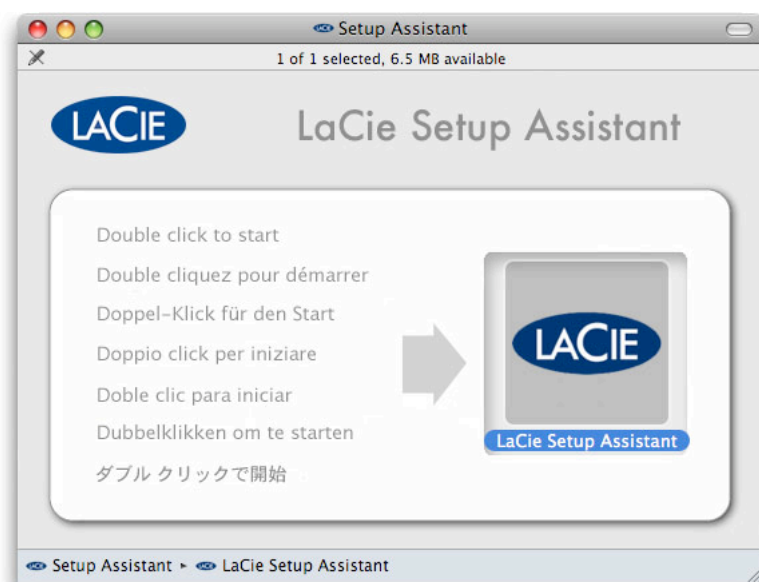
Setup Assistant

1 of 1 selected, 6.5 MB available

LACIE

LaCie Setup Assistant

Double click to start

Double cliquez pour démarrer

Doppel-Klick für den Start

Doppio click per iniziare

Doble clic para iniciar

Dubbelklikken om te starten

ダブル クリックで開始

LACIE

LaCie Setup Assistant

Setup Assistant ▸ LaCie Setup Assistant